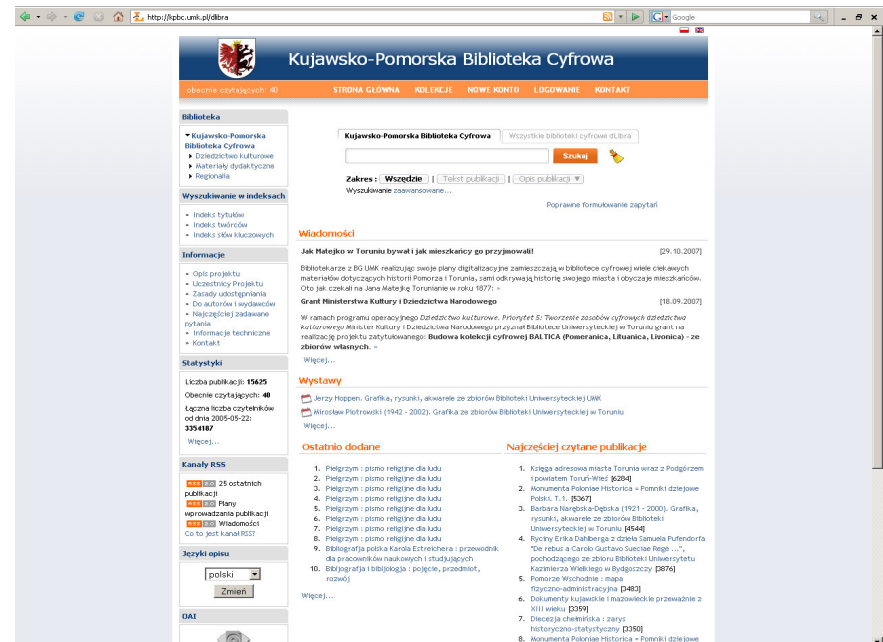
http://kpbc.umk.pl/dlibra

Google

Kujawsko-Pomorska Biblioteka Cyfrowa

obecnie czytających: 40

STRONA GŁÓWNA KOLEKCJE NOWE KONTO LOGOWANIE KONTAKT

Biblioteka

Kujawsko-Pomorska Biblioteka Cyfrowa
Dziedzictwo kulturowe
Materiały dydaktyczne
Regionalia

Wyszukiwanie w indeksach

Indeks tytułów
Indeks twórców
Indeks słów kluczowych

Informacje

Opis projektu
Uczestnicy Projektu
Zasady udostępniania
Do autorów i wydawców
Najczęściej zadawane pytania
Informacje techniczne
Kontakt

Statystyki

Liczba publikacji: 15625
Obecnie czytających: 40
Łączna liczba czytelników od dnia 2005-05-22: 3354187
Więcej...

Kanały RSS

RSS 2.0 25 ostatnich publikacji
RSS 2.0 Plany wprowadzania publikacji
RSS 2.0 Wiadomości
Co to jest kanał RSS?

Języki opisu

polski
Zmień

DAI

Kujawsko-Pomorska Biblioteka Cyfrowa | Wszystkie biblioteki cyfrowe dLibra

Szukaj

Zakres: Wszędzie | Tekst publikacji | Opis publikacji
Wyszukiwanie zaawansowane...

Poprawne formułowanie zapytań

Wiadomości

Jak Matejko w Toruniu bywał i jak mieszkańcy go przyjmowali! [29.10.2007]

Bibliotekarze z BG UMK realizując swoje plany digitalizacyjne zamieszczają w bibliotece cyfrowej wiele ciekawych materiałów dotyczących historii Pomorza i Torunia, sami odkrywają historię swojego miasta i obyczaje mieszkańców. Oto jak czekali na Jana Matejkę Torunianie w roku 1877: »

Grant Ministerstwa Kultury i Dziedzictwa Narodowego [18.09.2007]

W ramach programu operacyjnego Dziedzictwo kulturowe. Priorytet 5: Tworzenie zasobów cyfrowych dziedzictwa kulturowego Minister Kultury i Dziedzictwa Narodowego przyznał Bibliotece Uniwersyteckiej w Toruniu grant na realizację projektu zatytułowanego: Budowa kolekcji cyfrowej BALTICA (Pomeranica, Lituanica, Livonica) - ze zbiorów własnych. »

Więcej...

Wystawy

Jerzy Hoppen. Grafika, rysunki, akwarele ze zbiorów Biblioteki Uniwersyteckiej UMK
Mirosław Piotrowski (1942 - 2002). Grafika ze zbiorów Biblioteki Uniwersyteckiej w Toruniu
Więcej...

Ostatnio dodane

1. Pielgrzym : pismo religijne dla ludu
2. Pielgrzym : pismo religijne dla ludu
3. Pielgrzym : pismo religijne dla ludu
4. Pielgrzym : pismo religijne dla ludu
5. Pielgrzym : pismo religijne dla ludu
6. Pielgrzym : pismo religijne dla ludu
7. Pielgrzym : pismo religijne dla ludu
8. Pielgrzym : pismo religijne dla ludu
9. Bibliografja polska Karola Estreichera : przewodnik dla pracowników naukowych i studjujących
10. Bibljografja i bibljologja : pojęcie, przedmiot, rozwój

Więcej...

Najczęściej czytane publikacje

1. Księga adresowa miasta Torunia wraz z Podgórzem i powiatem Toruń-Wieś [6284]
2. Monumenta Poloniae Historica = Pomniki dziejowe Polski. T. 1. [5367]
3. Barbara Narębska-Dębska (1921 - 2000). Grafika, rysunki, akwarele ze zbiorów Biblioteki Uniwersyteckiej w Toruniu [4544]
4. Ryciny Erika Dahlberga z dzieła Samuela Pufendorfa "De rebus a Carolo Gustavo Sueciae Rege ...", pochodzące ze zbioru Biblioteki Uniwersytetu Kazimierza Wielkiego w Bydgoszczy [3876]
5. Pomorze Wschodnie : mapa fizyczno-administracyjna [3483]
6. Dokumenty kujawskie i mazowieckie przeważnie z XIII wieku [3359]
7. Diecezja chełmińska : zarys historyczno-statystyczny [3350]
8. Monumenta Poloniae Historica = Pomniki dziejowe